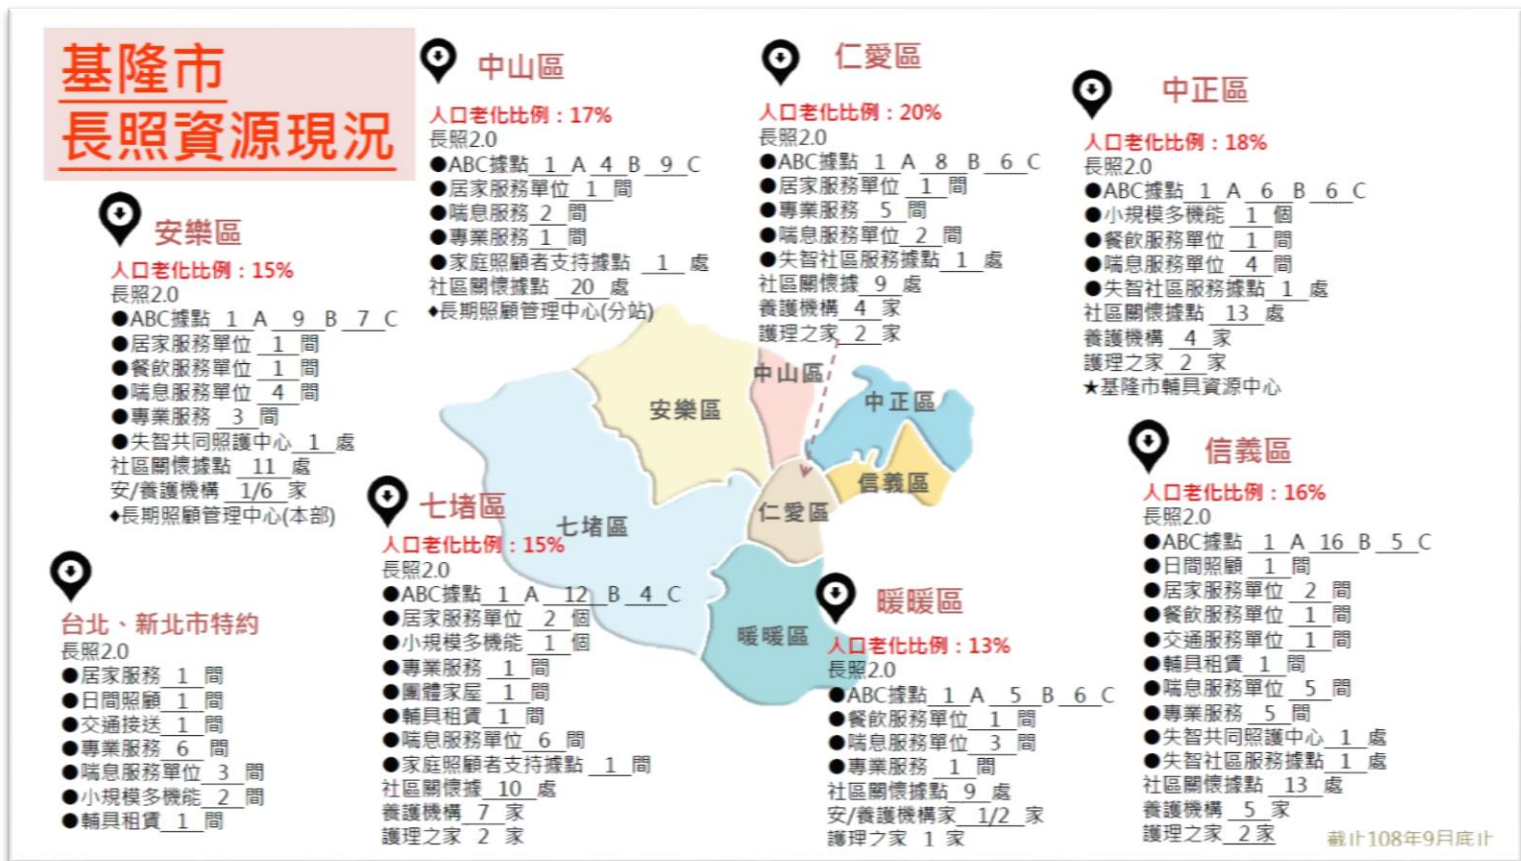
基隆市
長照資源現況

中山區
人口老化比例：17%
長照2.0
●ABC據點 1 A 4 B 9 C
●居家服務單位 1 間
●喘息服務 2 間
●專業服務 1 間
●家庭照顧者支持據點 1 處
社區關懷據點 20 處
♦長期照顧管理中心(分站)

仁愛區
人口老化比例：20%
長照2.0
●ABC據點 1 A 8 B 6 C
●居家服務單位 1 間
●專業服務 5 間
●喘息服務單位 2 間
●失智社區服務據點 1 處
社區關懷據點 9 處
養護機構 4 家
護理之家 2 家

中正區
人口老化比例：18%
長照2.0
●ABC據點 1 A 6 B 6 C
●小規模多機能 1 個
●餐飲服務單位 1 間
●喘息服務單位 4 間
●失智社區服務據點 1 處
社區關懷據點 13 處
養護機構 4 家
護理之家 2 家
★基隆市輔具資源中心

安樂區
人口老化比例：15%
長照2.0
●ABC據點 1 A 9 B 7 C
●居家服務單位 1 間
●餐飲服務單位 1 間
●喘息服務單位 4 間
●專業服務 3 間
●失智共同照護中心 1 處
社區關懷據點 11 處
安/養護機構 1/6 家
♦長期照顧管理中心(本部)

中山區
中正區
安樂區
信義區
仁愛區
七堵區
暖暖區

七堵區
人口老化比例：15%
長照2.0
●ABC據點 1 A 12 B 4 C
●居家服務單位 2 個
●小規模多機能 1 個
●專業服務 1 間
●團體家屋 1 間
●輔具租賃 1 間
●喘息服務單位 6 間
●家庭照顧者支持據點 1 間
社區關懷據點 10 處
養護機構 7 家
護理之家 2 家

信義區
人口老化比例：16%
長照2.0
●ABC據點 1 A 16 B 5 C
●日間照顧 1 間
●居家服務單位 2 間
●餐飲服務單位 1 間
●交通服務單位 1 間
●輔具租賃 1 間
●喘息服務單位 5 間
●專業服務 5 間
●失智共同照護中心 1 處
●失智社區服務據點 1 處
社區關懷據點 13 處
養護機構 5 家
護理之家 2 家

台北、新北市特約
長照2.0
●居家服務 1 間
●日間照顧 1 間
●交通接送 1 間
●專業服務 6 間
●喘息服務單位 3 間
●小規模多機能 2 間
●輔具租賃 1 間

暖暖區
人口老化比例：13%
長照2.0
●ABC據點 1 A 5 B 6 C
●餐飲服務單位 1 間
●喘息服務單位 3 間
●專業服務 1 間
社區關懷據點 9 處
安/養護機構家 1/2 家
護理之家 1 家

截止108年9月底止